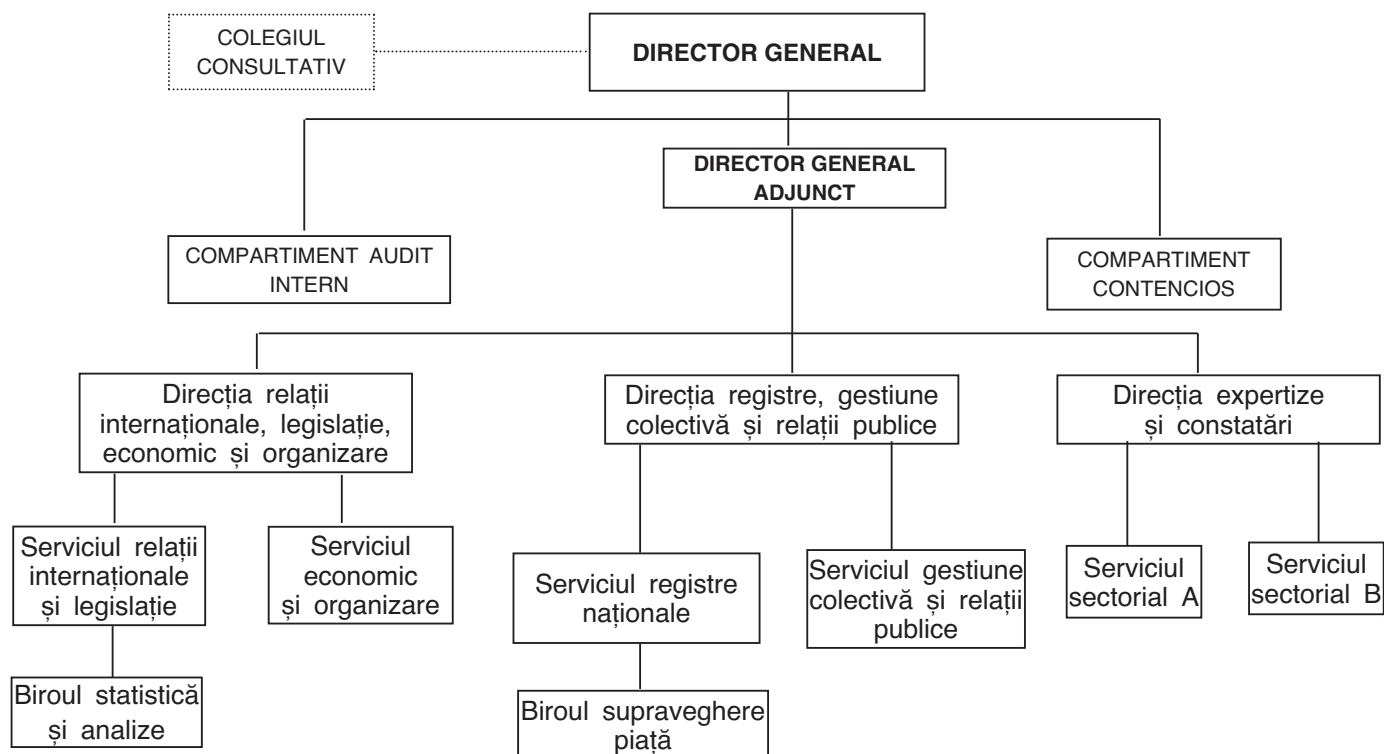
COLEGIUL CONSULTATIV

DIRECTOR GENERAL

DIRECTOR GENERAL ADJUNCT

COMPARTIMENT AUDIT INTERN

COMPARTIMENT CONTENCIOS

Direcția relații internaționale, legislație, economic și organizare

Direcția registre, gestiune colectivă și relații publice

Direcția expertize și constatări

Serviciul relații internaționale și legislație

Serviciul economic și organizare

Serviciul registre naționale

Serviciul gestiune colectivă și relații publice

Serviciul sectorial A

Serviciul sectorial B

Biroul statistică și analize

Biroul supraveghere piață